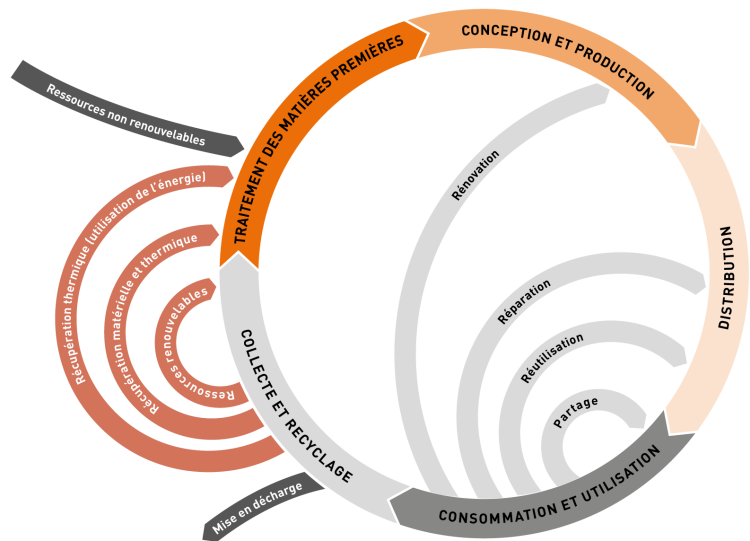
TRAITEMENT DES MATIÈRES PREMIÈRES

CONCEPTION ET PRODUCTION

DISTRIBUTION

CONSOMMATION ET UTILISATION

COLLECTE ET RECYCLAGE

Ressources non renouvelables

Récupération thermique (utilisation de l'énergie)

Récupération matérielle et thermique

Ressources renouvelables

Mise en décharge

Rénovation

Réparation

Réutilisation

Partage